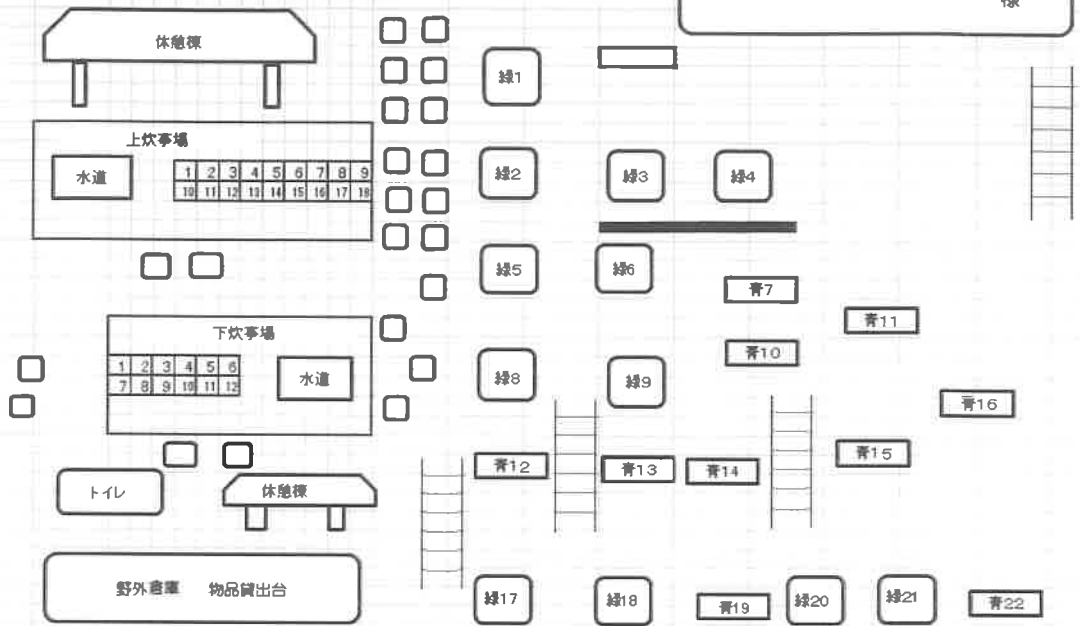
棟

休憩棟

上炊事場

水道

| 1 | 2 | 3 | 4 | 5 | 6 | 7 | 8 | 9 |
|---|---|---|---|---|---|---|---|---|
| 10 | 11 | 12 | 13 | 14 | 15 | 16 | 17 | 18 |

下炊事場

| 1 | 2 | 3 | 4 | 5 | 6 |
|---|---|---|---|---|---|
| 7 | 8 | 9 | 10 | 11 | 12 |

水道

トイレ

休憩棟

野外倉庫　物品貸出台

緑1

緑2

緑3

緑4

緑5

緑6

青7

青11

青10

緑8

緑9

青16

青15

青12

青13

青14

緑17

緑18

青19

緑20

緑21

青22